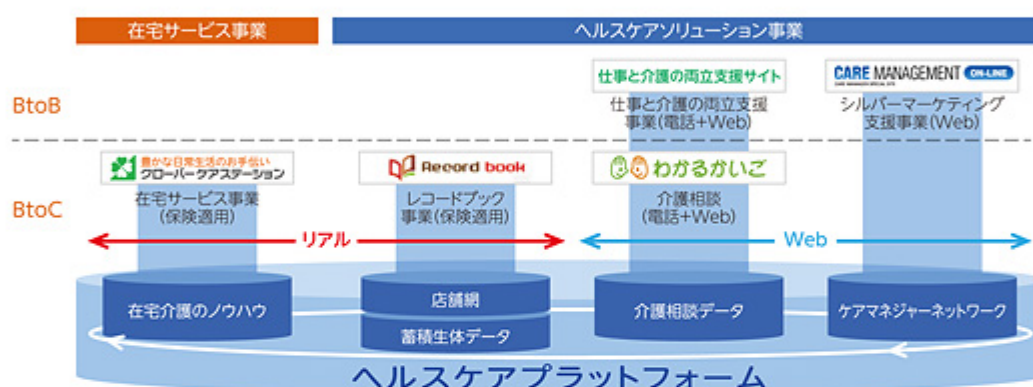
在宅サービス事業

ヘルスケアソリューション事業

BtoB

仕事と介護の両立支援サイト
仕事と介護の両立支援事業(電話+Web)

CARE MANAGEMENT ON-LINE
シルバーマーケティング支援事業(Web)

BtoC

豊かな日常生活のお手伝い クローバーケアステーション
在宅サービス事業(保険適用)

Recordbook
レコードブック事業(保険適用)

わかるかいご
介護相談(電話+Web)

リアル

Web

在宅介護のノウハウ

店舗網

蓄積生体データ

介護相談データ

ケアマネジャーネットワーク

ヘルスケアプラットフォーム